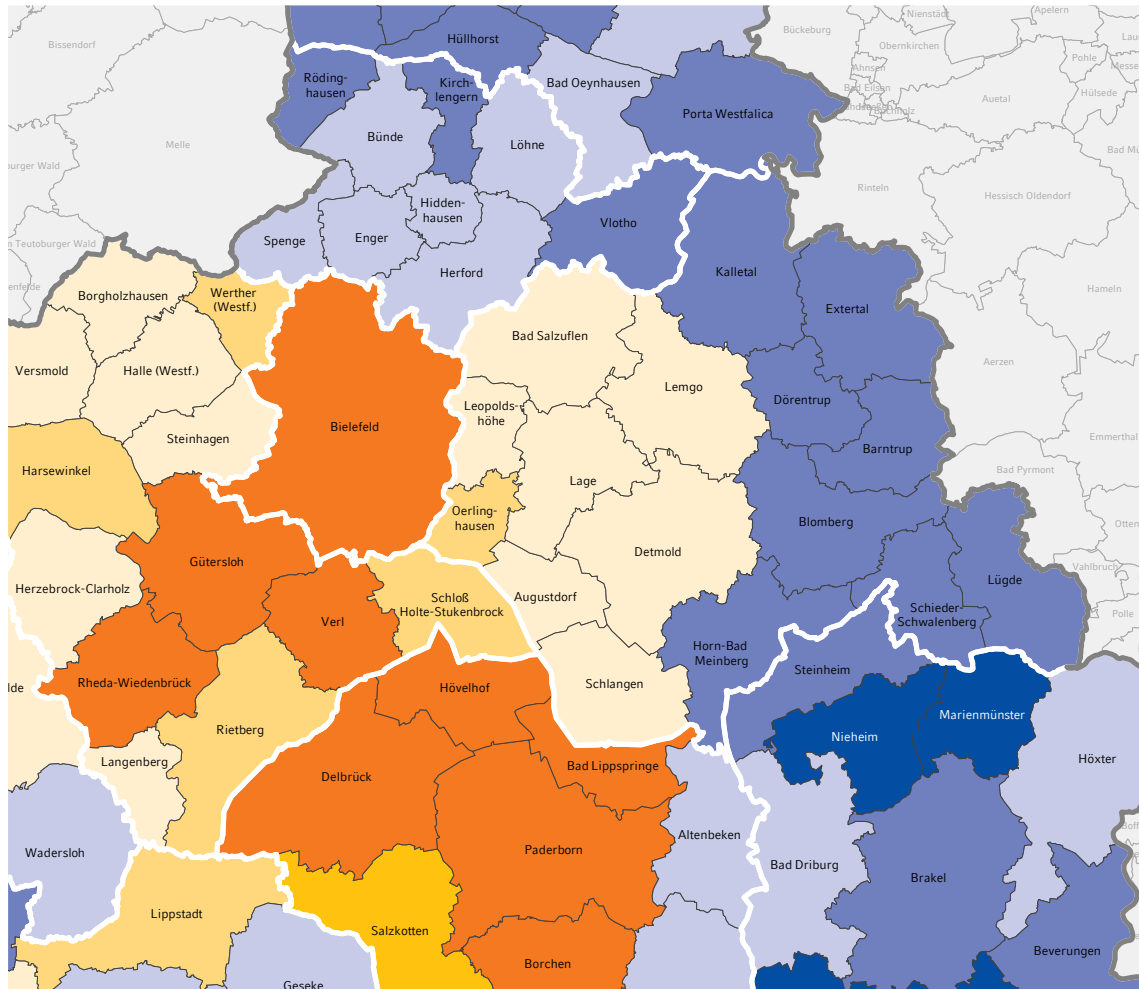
Bissendorf
Hüllhorst
Bückeburg
Nienstädt
Apelern
Obernkirchen
Pohle
Messe
Rödinghausen
Kirchlengern
Bad Oeynhausen
Ahnsen
Bad Eilsen
Auetal
Hülsede
Luhden
Buchholz
Melle
Bünde
Löhne
Porta Westfalica
Bad M
burger Wald
Rinteln
Hiddenhausen
Hessisch Oldendorf
n Teutoburger Wald
Spenge
Enger
Vlotho
Herford
Kalletal
enfelde
Borgholzhausen
Werther (Westf.)
Hameln
Extertal
Bad Salzuflen
Versmold
Halle (Westf.)
Aerzen
Lemgo
Leopoldshöhe
Dörentrup
Bielefeld
Steinhagen
Emmerthal
Barntrup
Harsewinkel
Bad Pyrmont
Lage
Oerlinghausen
Otten
Blomberg
Detmold
Gütersloh
Vahlbruch
Lügde
Herzebrock-Clarholz
Schloß Holte-Stukenbrock
Augustdorf
Schieder-Schwalenberg
Polle
Verl
Horn-Bad Meinberg
Steinheim
Rheda-Wiedenbrück
Schlangen
lde
Hövelhof
Marienmünster
Nieheim
Rietberg
Höxter
Langenberg
Bad Lippspringe
Delbrück
Altenbeken
Boff
Wadersloh
Paderborn
Bad Driburg
Brakel
Lippstadt
Salzkotten
Beverungen
Borchen
Geseke